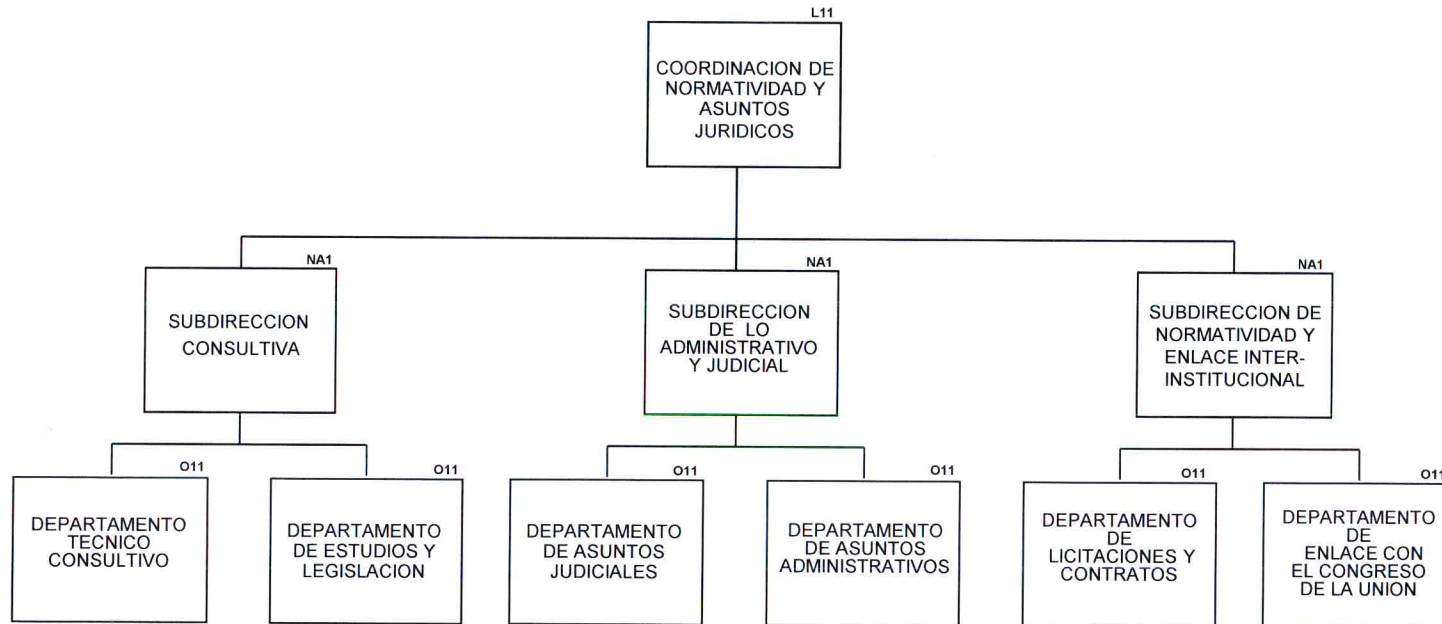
L11
COORDINACION DE NORMATIVIDAD Y ASUNTOS JURIDICOS

NA1
SUBDIRECCION CONSULTIVA

NA1
SUBDIRECCION DE LO ADMINISTRATIVO Y JUDICIAL

NA1
SUBDIRECCION DE NORMATIVIDAD Y ENLACE INTER-INSTITUCIONAL

O11
DEPARTAMENTO TECNICO CONSULTIVO

O11
DEPARTAMENTO DE ESTUDIOS Y LEGISLACION

O11
DEPARTAMENTO DE ASUNTOS JUDICIALES

O11
DEPARTAMENTO DE ASUNTOS ADMINISTRATIVOS

O11
DEPARTAMENTO DE LICITACIONES Y CONTRATOS

O11
DEPARTAMENTO DE ENLACE CON EL CONGRESO DE LA UNION